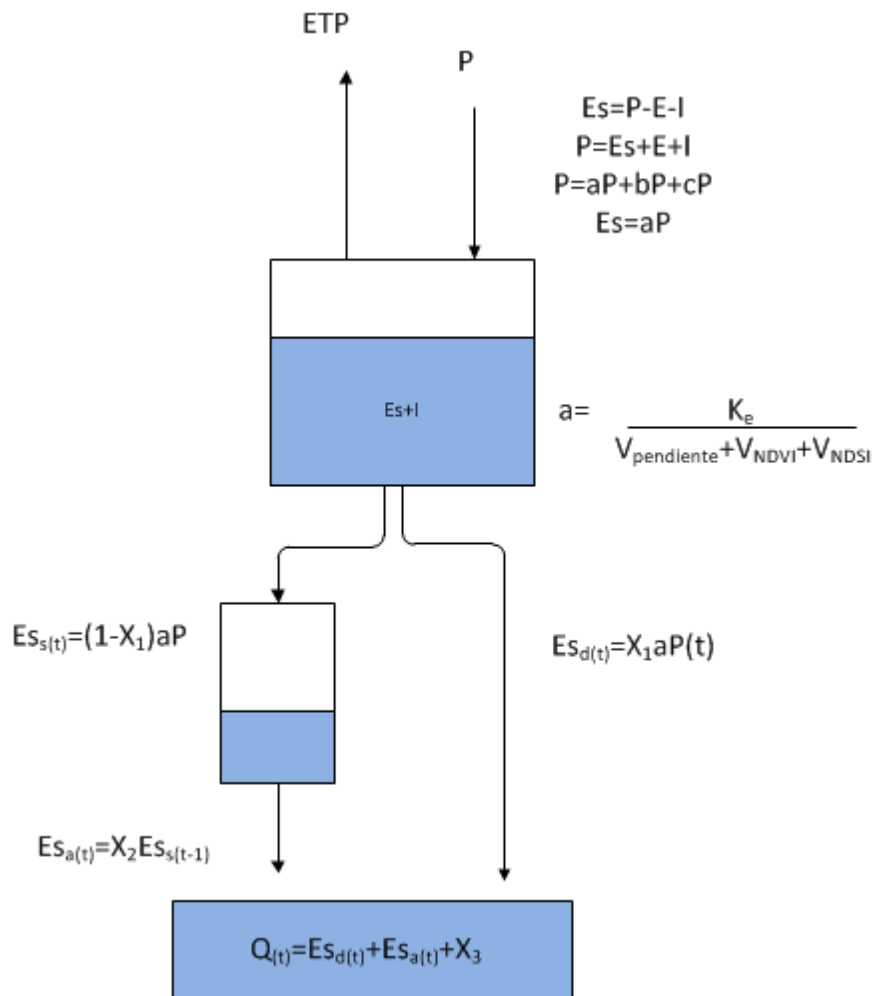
ETP

P

Es=P-E-I
P=Es+E+I
P=aP+bP+cP
Es=aP

Es+I

$a=\frac{K_e}{V_{pendiente}+V_{NDVI}+V_{NDSI}}$

$Es_{s(t)}=(1-X_1)aP$

$Es_{d(t)}=X_1aP(t)$

$Es_{a(t)}=X_2Es_{s(t-1)}$

$Q_{(t)}=Es_{d(t)}+Es_{a(t)}+X_3$